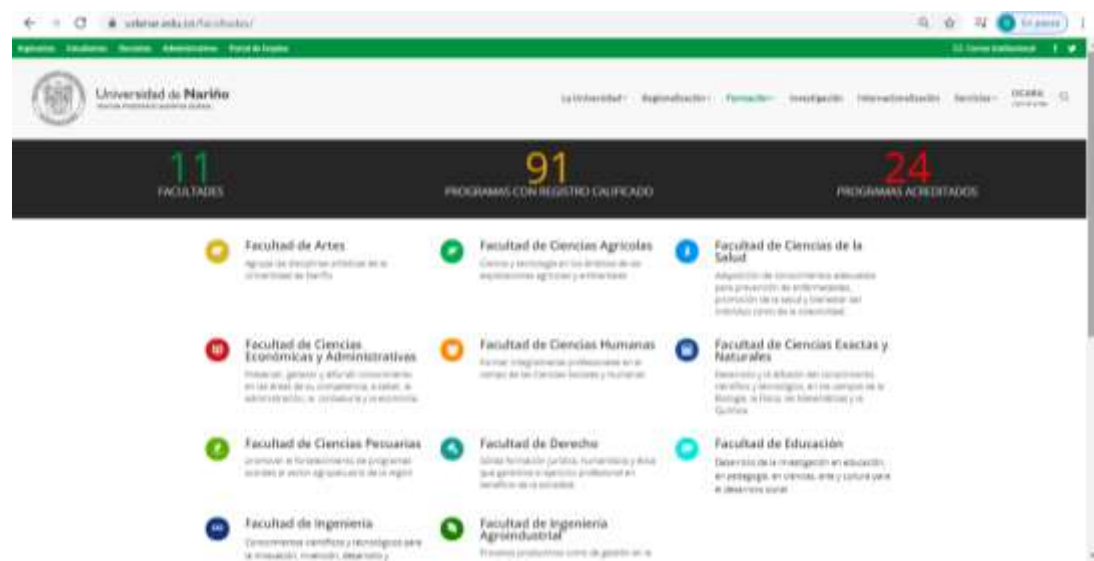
udenar.edu.co/facultades/

En pausa

Aspirantes Estudiantes Docentes Administrativos Portal de Empleo

Correo Institucional

Universidad de Nariño

La Universidad Regionalización Formación Investigación Internacionalización Servicios OCARA

11
FACULTADES

91
PROGRAMAS CON REGISTRO CALIFICADO

24
PROGRAMAS ACREDITADOS

Facultad de Artes
Agrupa las disciplinas artísticas de la Universidad de Nariño

Facultad de Ciencias Agrícolas
Ciencia y tecnología en los ámbitos de las explotaciones agrícolas y ambientales

Facultad de Ciencias de la Salud
Adquisición de conocimientos adecuados para prevención de enfermedades, promoción de la salud y bienestar del individuo y de la comunidad.

Facultad de Ciencias Económicas y Administrativas
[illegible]

Facultad de Ciencias Humanas
Formar integralmente profesionales en el campo de las Ciencias Sociales y Humanas

Facultad de Ciencias Exactas y Naturales
Desarrollo y la difusión del conocimiento científico y tecnológico, en los campos de la Biología, la Física, las Matemáticas y la Química.

Facultad de Ciencias Pecuarias
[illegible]

Facultad de Derecho
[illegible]

Facultad de Educación
Desarrollo de la investigación en educación, en pedagogía, en ciencias, arte y cultura para el desarrollo social

Facultad de Ingeniería
Conocimientos científicos y tecnológicos para la innovación, invención, desarrollo y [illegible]

Facultad de Ingeniería Agroindustrial
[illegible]